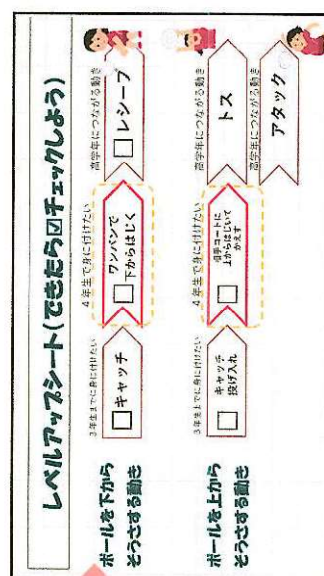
レベルアップシート（できたら☑チェックしよう）

ボールを下から
そうさする動き

3年生までに身に付けたい
□キャッチ

4年生で身に付けたい
□ワンバンで
下からはじく

高学年につながる動き
□レシーブ

ボールを上から
そうさする動き

3年生までに身に付けたい
□キャッチ
投げ入れ

4年生で身に付けたい
□相手コートに
上からはじいて
かえす

高学年につながる動き
トス

高学年につながる動き
アタック